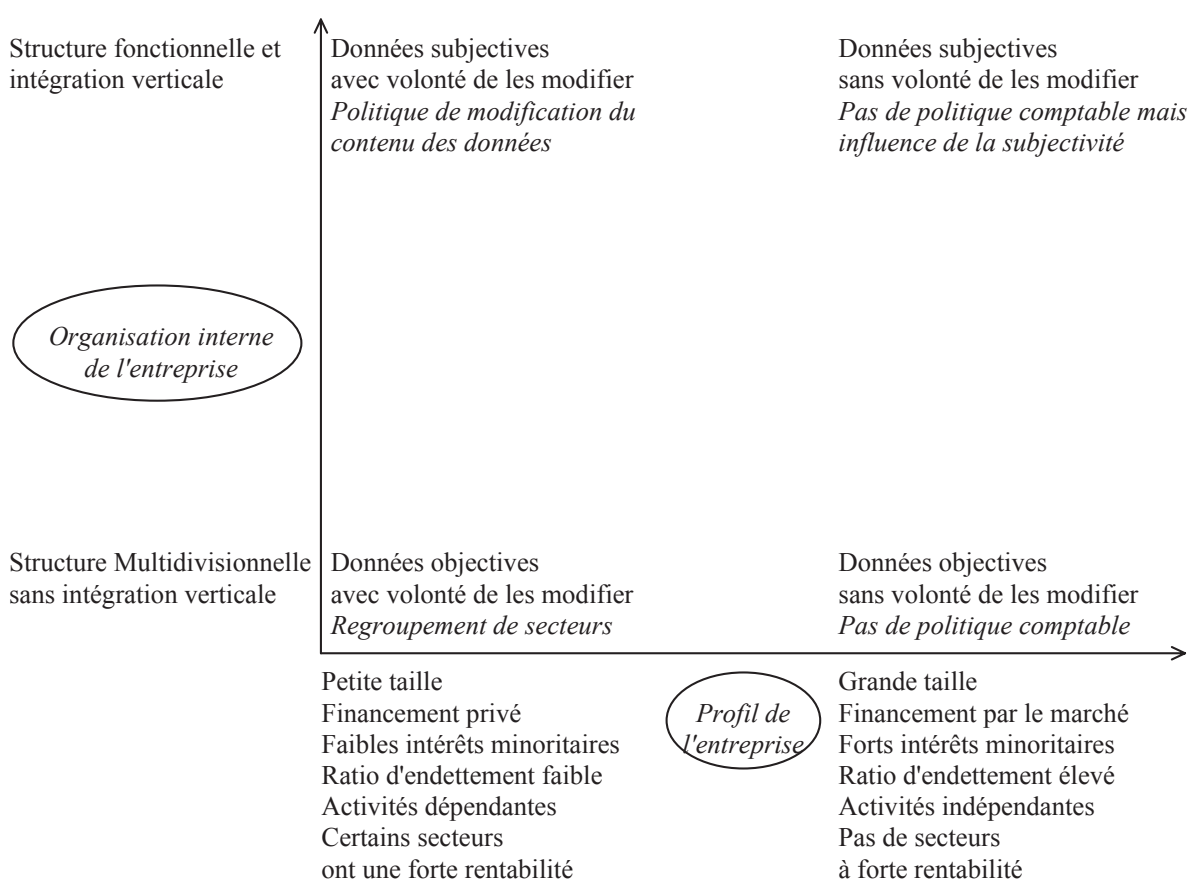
Structure fonctionnelle et intégration verticale

Données subjectives
avec volonté de les modifier
*Politique de modification du contenu des données*

Données subjectives
sans volonté de les modifier
*Pas de politique comptable mais influence de la subjectivité*

*Organisation interne de l'entreprise*

Structure Multidivisionnelle sans intégration verticale

Données objectives
avec volonté de les modifier
*Regroupement de secteurs*

Données objectives
sans volonté de les modifier
*Pas de politique comptable*

Petite taille
Financement privé
Faibles intérêts minoritaires
Ratio d'endettement faible
Activités dépendantes
Certains secteurs ont une forte rentabilité

*Profil de l'entreprise*

Grande taille
Financement par le marché
Forts intérêts minoritaires
Ratio d'endettement élevé
Activités indépendantes
Pas de secteurs à forte rentabilité